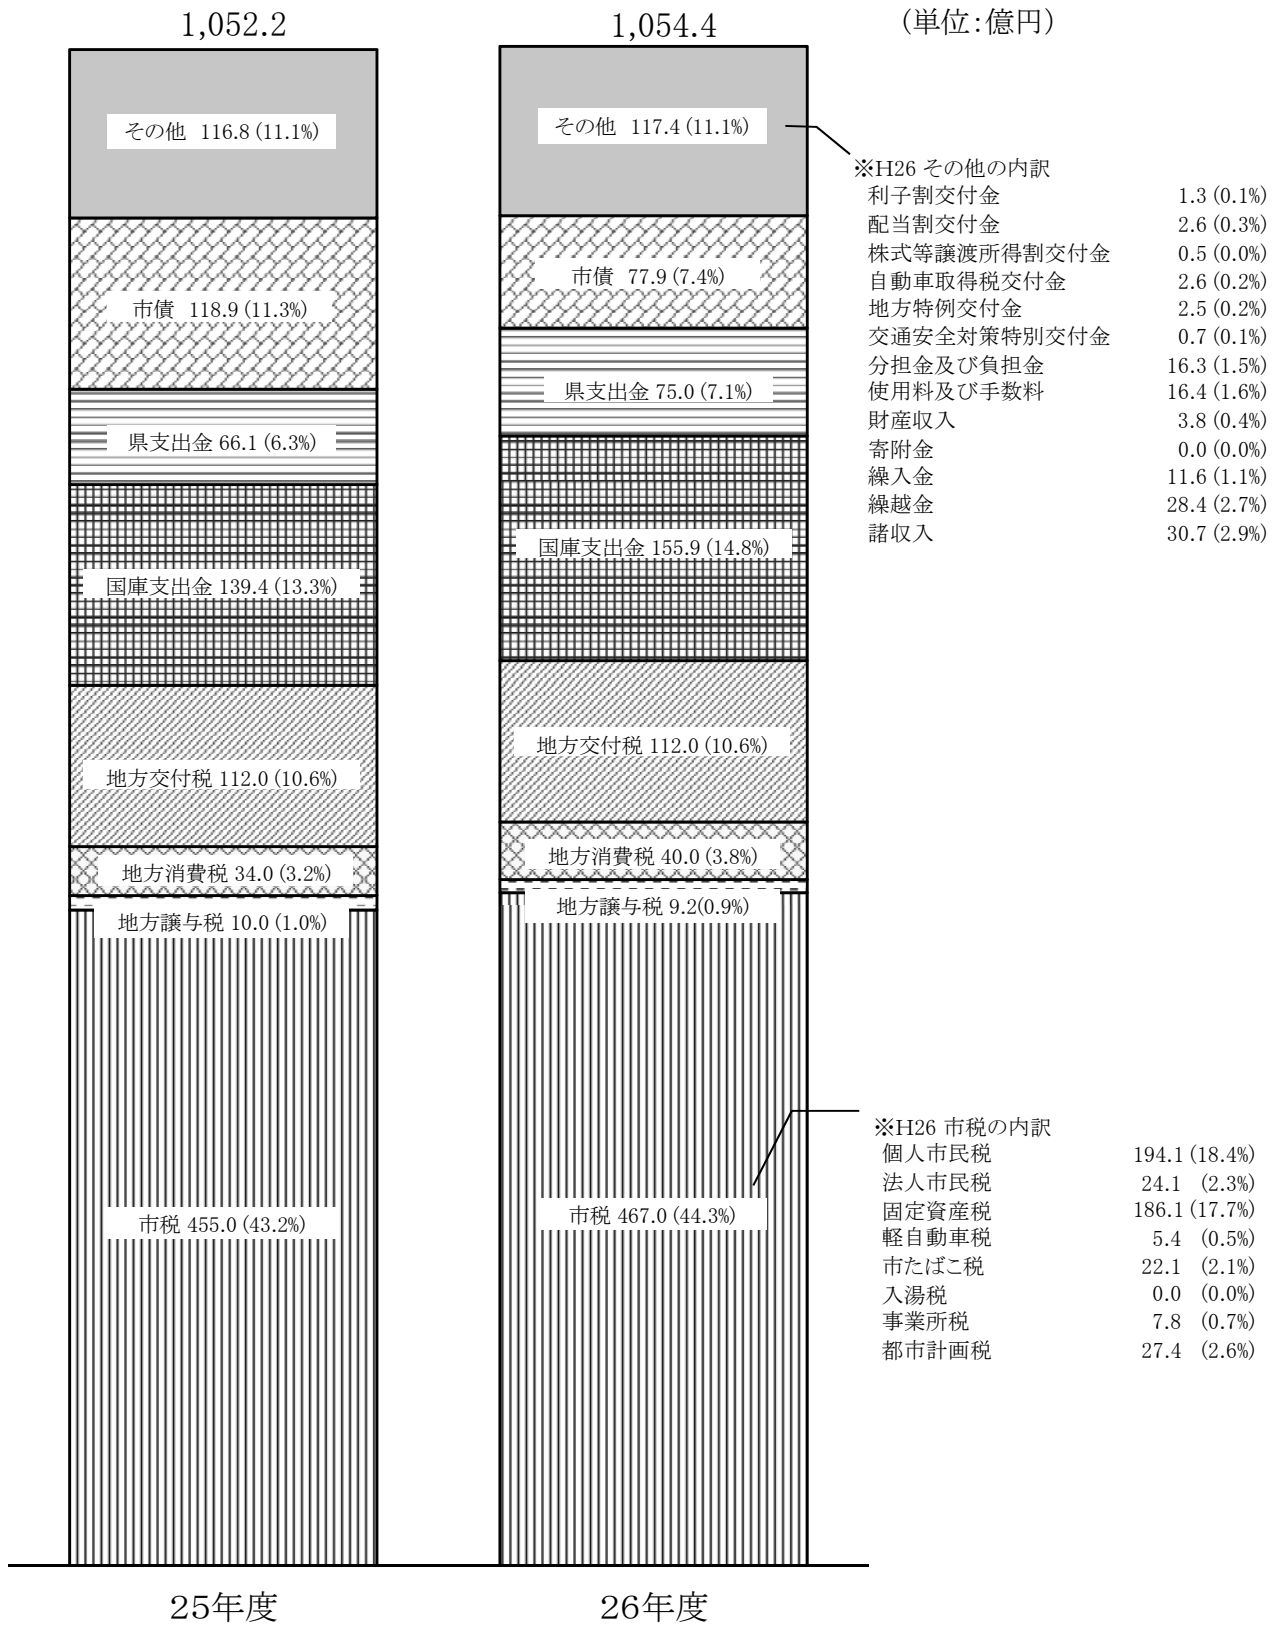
1,052.2

1,054.4

(単位:億円)

その他 116.8 (11.1%)

市債 118.9 (11.3%)

県支出金 66.1 (6.3%)

国庫支出金 139.4 (13.3%)

地方交付税 112.0 (10.6%)

地方消費税 34.0 (3.2%)

地方譲与税 10.0 (1.0%)

市税 455.0 (43.2%)

その他 117.4 (11.1%)

市債 77.9 (7.4%)

県支出金 75.0 (7.1%)

国庫支出金 155.9 (14.8%)

地方交付税 112.0 (10.6%)

地方消費税 40.0 (3.8%)

地方譲与税 9.2(0.9%)

市税 467.0 (44.3%)

※H26 その他の内訳

| | |
|---|---|
| 利子割交付金 | 1.3 (0.1%) |
| 配当割交付金 | 2.6 (0.3%) |
| 株式等譲渡所得割交付金 | 0.5 (0.0%) |
| 自動車取得税交付金 | 2.6 (0.2%) |
| 地方特例交付金 | 2.5 (0.2%) |
| 交通安全対策特別交付金 | 0.7 (0.1%) |
| 分担金及び負担金 | 16.3 (1.5%) |
| 使用料及び手数料 | 16.4 (1.6%) |
| 財産収入 | 3.8 (0.4%) |
| 寄附金 | 0.0 (0.0%) |
| 繰入金 | 11.6 (1.1%) |
| 繰越金 | 28.4 (2.7%) |
| 諸収入 | 30.7 (2.9%) |

※H26 市税の内訳

| | |
|---|---|
| 個人市民税 | 194.1 (18.4%) |
| 法人市民税 | 24.1 (2.3%) |
| 固定資産税 | 186.1 (17.7%) |
| 軽自動車税 | 5.4 (0.5%) |
| 市たばこ税 | 22.1 (2.1%) |
| 入湯税 | 0.0 (0.0%) |
| 事業所税 | 7.8 (0.7%) |
| 都市計画税 | 27.4 (2.6%) |

25年度

26年度